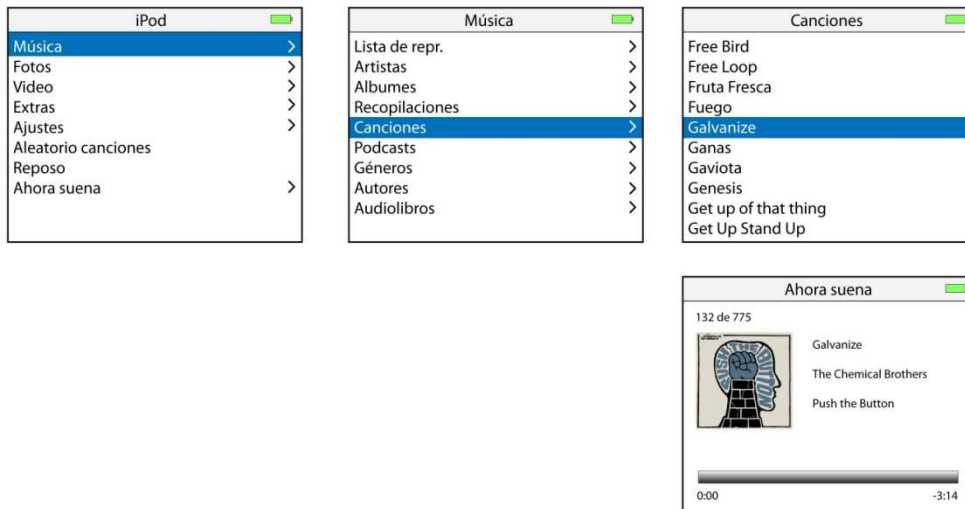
iPod

Música >
Fotos >
Video >
Extras >
Ajustes >
Aleatorio canciones
Reposo
Ahora suena >

Música

Lista de repr. >
Artistas >
Albumes >
Recopilaciones >
Canciones >
Podcasts >
Géneros >
Autores >
Audiolibros >

Canciones

Free Bird
Free Loop
Fruta Fresca
Fuego
Galvanize
Ganas
Gaviota
Genesis
Get up of that thing
Get Up Stand Up

Ahora suena

132 de 775

PUSH THE BUTTON

Galvanize

The Chemical Brothers

Push the Button

0:00

-3:14